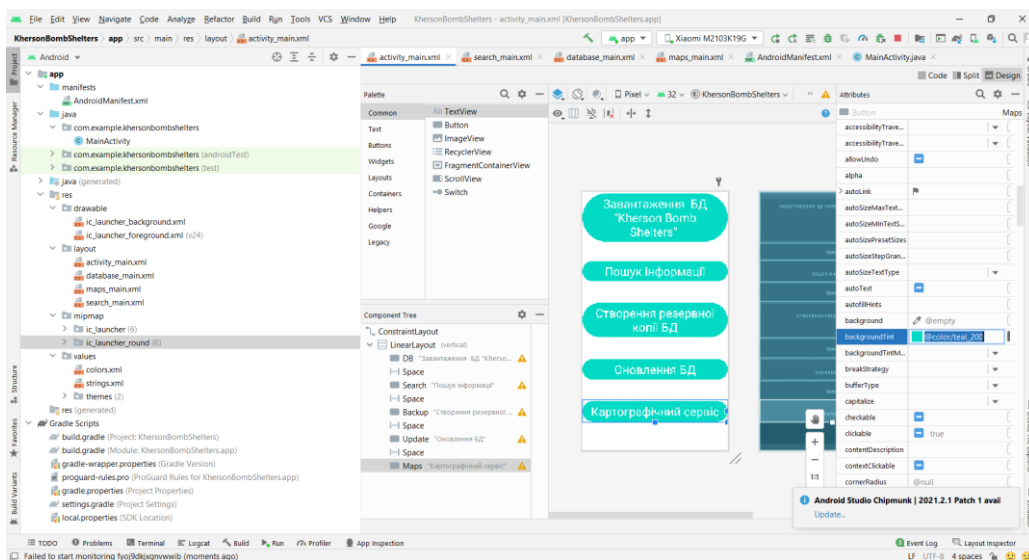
File Edit View Navigate Code Analyze Refactor Build Run Tools VCS Window Help KhersonBombShelters - activity_main.xml [KhersonBombShelters.app]

KhersonBombShelters › app › src › main › res › layout › activity_main.xml

app ▾ Xiaomi M2103K19G ▾

Android ▾

activity_main.xml × search_main.xml × database_main.xml × maps_main.xml × AndroidManifest.xml × MainActivity.java ×

Code Split Design

app
manifests
AndroidManifest.xml
java
com.example.khersonbombshelters
MainActivity
com.example.khersonbombshelters (androidTest)
com.example.khersonbombshelters (test)
java (generated)
res
drawable
ic_launcher_background.xml
ic_launcher_foreground.xml (v24)
layout
activity_main.xml
database_main.xml
maps_main.xml
search_main.xml
mipmap
ic_launcher (6)
ic_launcher_round (6)
values
colors.xml
strings.xml
themes (2)
res (generated)
Gradle Scripts
build.gradle (Project: KhersonBombShelters)
build.gradle (Module: KhersonBombShelters.app)
gradle-wrapper.properties (Gradle Version)
proguard-rules.pro (ProGuard Rules for KhersonBombShelters.app)
gradle.properties (Project Properties)
settings.gradle (Project Settings)
local.properties (SDK Location)

Palette
Common
Text
Buttons
Widgets
Layouts
Containers
Helpers
Google
Legacy

Ab TextView
Button
ImageView
RecyclerView
FragmentContainerView
ScrollView
Switch

Pixel ▾ 32 ▾ KhersonBombShelters ▾

Component Tree
ConstraintLayout
LinearLayout (vertical)
DB "Завантаження БД "Kherso...
Space
Search "Пошук інформації"
Space
Backup "Створення резервної ...
Space
Update "Оновлення БД"
Space
Maps "Картографічний сервіс"

Завантаження БД "Kherson Bomb Shelters"
Пошук інформації
Створення резервної копії БД
Оновлення БД
Картографічний сервіс

Attributes
Button
Maps
accessibilityTrave...
accessibilityTrave...
allowUndo
alpha
autoLink
autoSizeMaxText...
autoSizeMinTextS...
autoSizePresetSizes
autoSizeStepGran...
autoSizeTextType
autoText
autofillHints
background @empty
backgroundTint @color/teal_200
backgroundTintM...
breakStrategy
bufferType
capitalize
checkable
clickable true
contentDescription
contextClickable
cornerRadius @null

Android Studio Chipmunk | 2021.2.1 Patch 1 avai
Update...

TODO Problems Terminal Logcat Build Run Profiler App Inspection Event Log Layout Inspector
Failed to start monitoring fyoj9dkjxqnvwwib (moments ago)
LF UTF-8 4 spaces